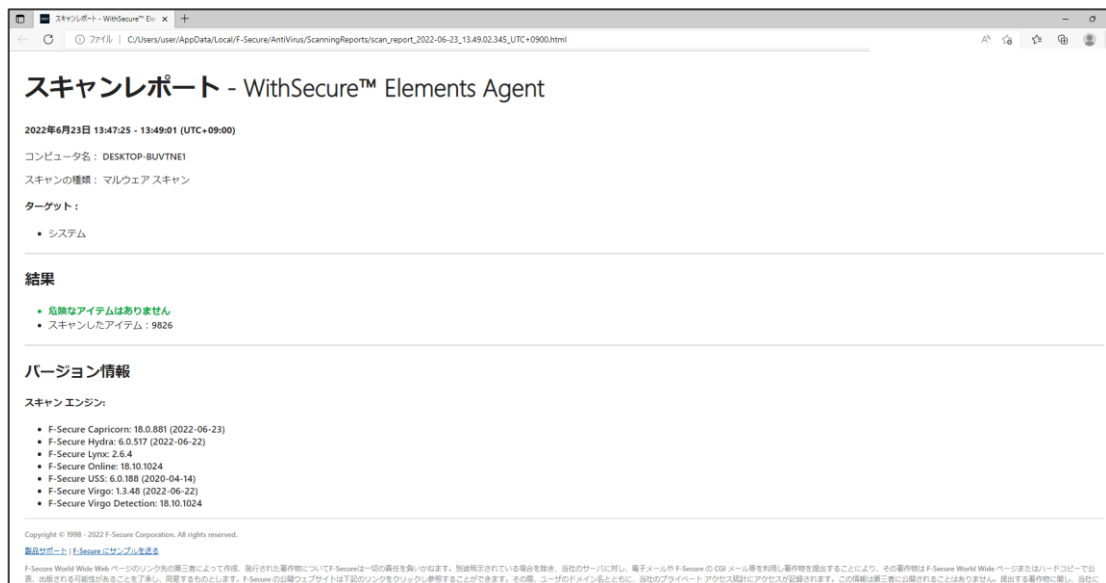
スキャンレポート - WithSecure™ Ele ×　+

ファイル | C:/Users/user/AppData/Local/F-Secure/AntiVirus/ScanningReports/scan_report_2022-06-23_13.49.02.345_UTC+0900.html

スキャンレポート - WithSecure™ Elements Agent

2022年6月23日 13:47:25 - 13:49:01 (UTC+09:00)

コンピュータ名： DESKTOP-BUVTNE1

スキャンの種類： マルウェア スキャン

ターゲット：

• システム

結果

• 危険なアイテムはありません
• スキャンしたアイテム：9826

バージョン情報

スキャン エンジン:

• F-Secure Capricorn: 18.0.881 (2022-06-23)
• F-Secure Hydra: 6.0.517 (2022-06-22)
• F-Secure Lynx: 2.6.4
• F-Secure Online: 18.10.1024
• F-Secure USS: 6.0.188 (2020-04-14)
• F-Secure Virgo: 1.3.48 (2022-06-22)
• F-Secure Virgo Detection: 18.10.1024

Copyright © 1998 - 2022 F-Secure Corporation. All rights reserved.

製品サポート | F-Secure にサンプルを送る

F-Secure World Wide Web ページのリンク先の第三者によって作成、発行された著作物についてF-Secureは一切の責任を負いかねます。別途明示されている場合を除き、当社のサーバに対し、電子メールや F-Secure の CGI メール等を利用し著作物を提出することにより、その著作物は F-Secure World Wide ページまたはハードコピーで公表、出版される可能性があることを了承し、同意するものとします。F-Secure の公開ウェブサイトは下記のリンクをクリックし参照することができます。その際、ユーザのドメイン名とともに、当社のプライベート アクセス統計にアクセスが記録されます。この情報は第三者に公開されることはありません。提出する著作物に関し、当社に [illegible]